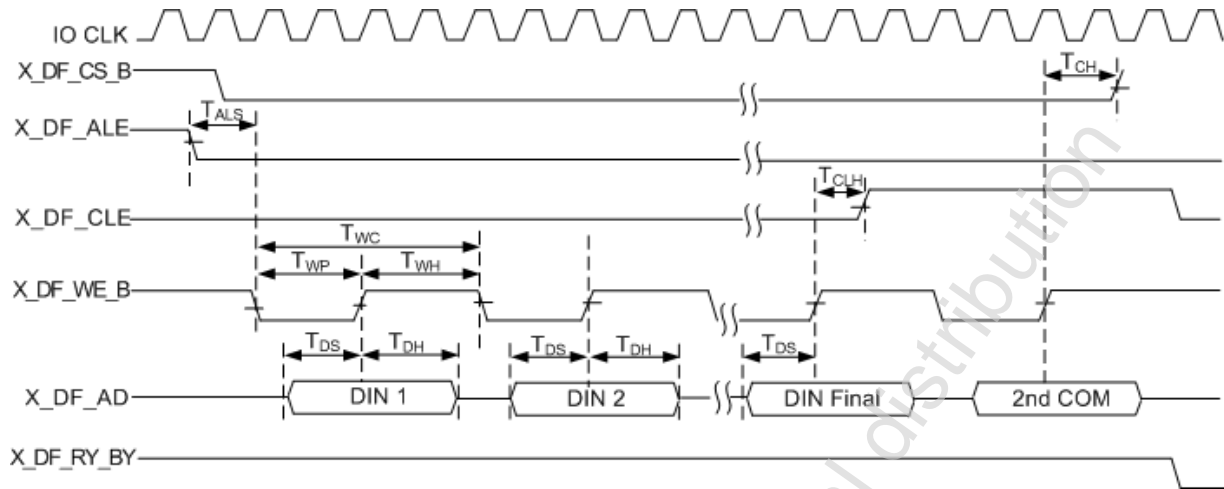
IO CLK

X_DF_CS_B

$T_{CH}$

X_DF_ALE

$T_{ALS}$

X_DF_CLE

$T_{CLH}$

$T_{WC}$

$T_{WP}$

$T_{WH}$

X_DF_WE_B

$T_{DS}$

$T_{DH}$

$T_{DS}$

$T_{DH}$

$T_{DS}$

X_DF_AD

DIN 1

DIN 2

DIN Final

2nd COM

X_DF_RY_BY

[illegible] distribution